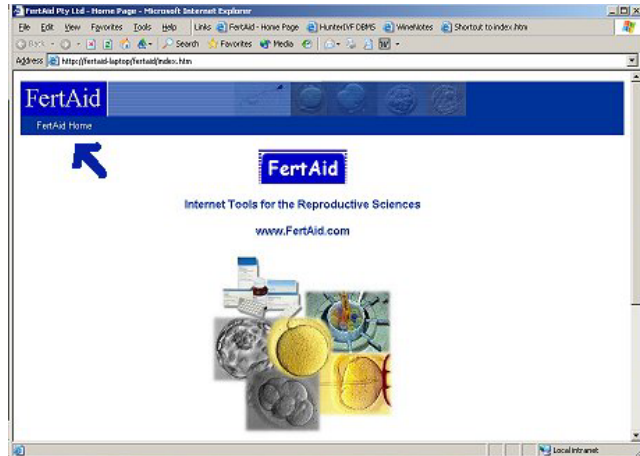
FertAid Pty Ltd - Home Page - Microsoft Internet Explorer

File Edit View Favorites Tools Help Links FertAid - Home Page HunterIVF OBMS WineNotes Shortcut to index.htm

Back Search Favorites Media

Address http://fertaid-laptop/fertaid/index.htm

FertAid

FertAid Home

FertAid

Internet Tools for the Reproductive Sciences

www.FertAid.com

Local intranet